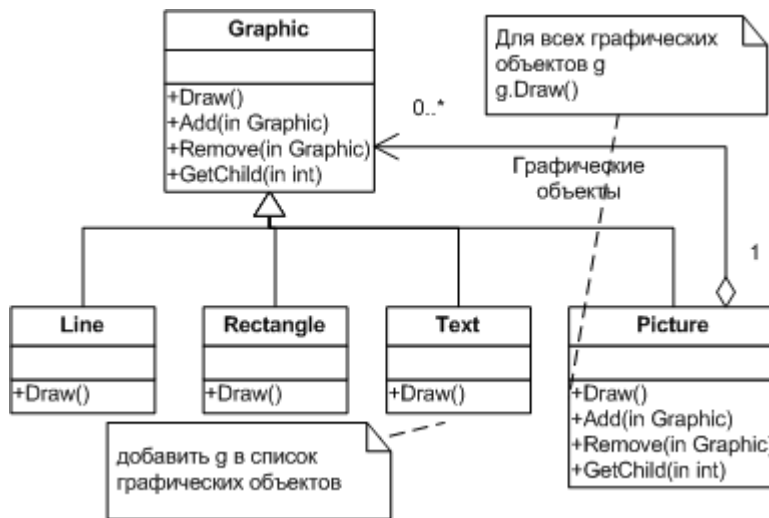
Graphic

+Draw()
+Add(in Graphic)
+Remove(in Graphic)
+GetChild(in int)

Для всех графических объектов g
g.Draw()

0..*

Графические объекты

1

Line

+Draw()

Rectangle

+Draw()

Text

+Draw()

Picture

+Draw()
+Add(in Graphic)
+Remove(in Graphic)
+GetChild(in int)

добавить g в список графических объектов